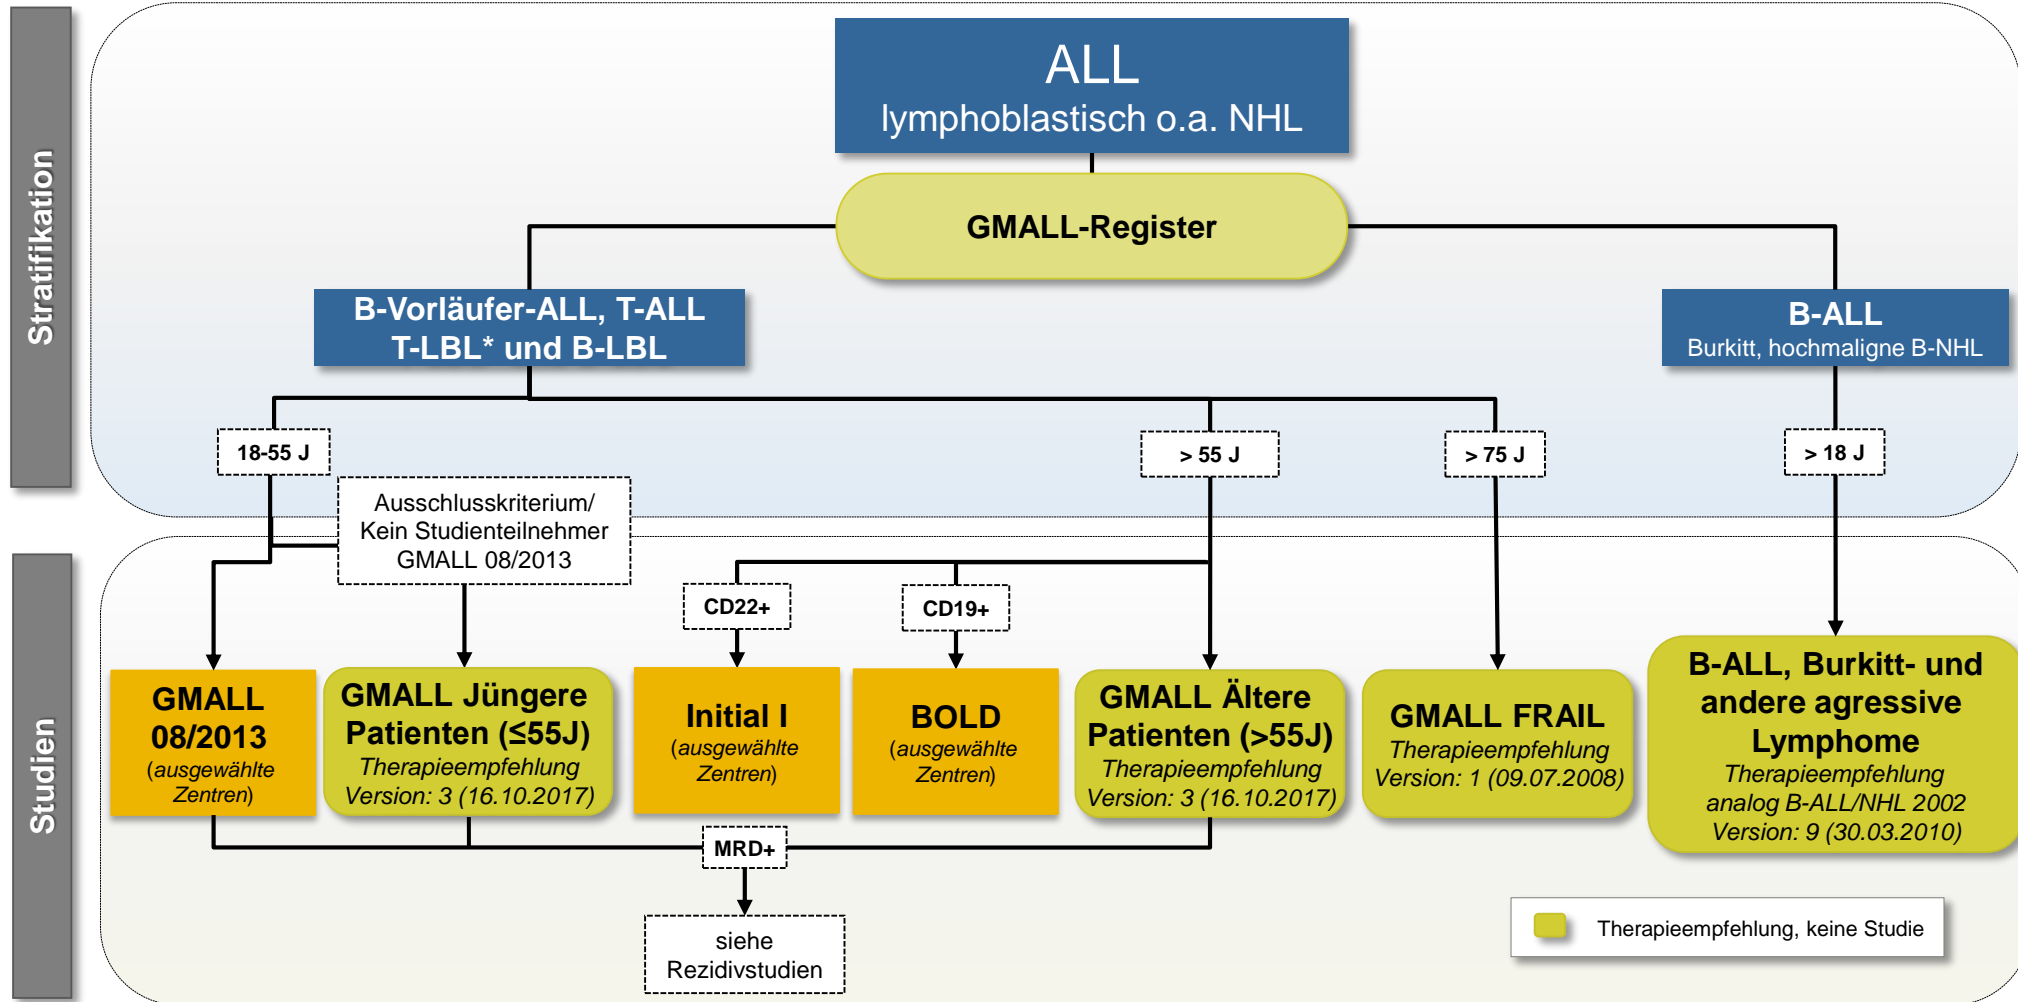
Stratifikation

ALL
lymphoblastisch o.a. NHL

GMALL-Register

B-Vorläufer-ALL, T-ALL
T-LBL* und B-LBL

B-ALL
Burkitt, hochmaligne B-NHL

18-55 J

Ausschlusskriterium/ Kein Studienteilnehmer GMALL 08/2013

> 55 J

> 75 J

> 18 J

CD22+

CD19+

Studien

GMALL 08/2013
(ausgewählte Zentren)

GMALL Jüngere Patienten (≤55J)
Therapieempfehlung
Version: 3 (16.10.2017)

Initial I
(ausgewählte Zentren)

BOLD
(ausgewählte Zentren)

GMALL Ältere Patienten (>55J)
Therapieempfehlung
Version: 3 (16.10.2017)

GMALL FRAIL
Therapieempfehlung
Version: 1 (09.07.2008)

B-ALL, Burkitt- und andere agressive Lymphome
Therapieempfehlung
analog B-ALL/NHL 2002
Version: 9 (30.03.2010)

MRD+

siehe Rezidivstudien

Therapieempfehlung, keine Studie